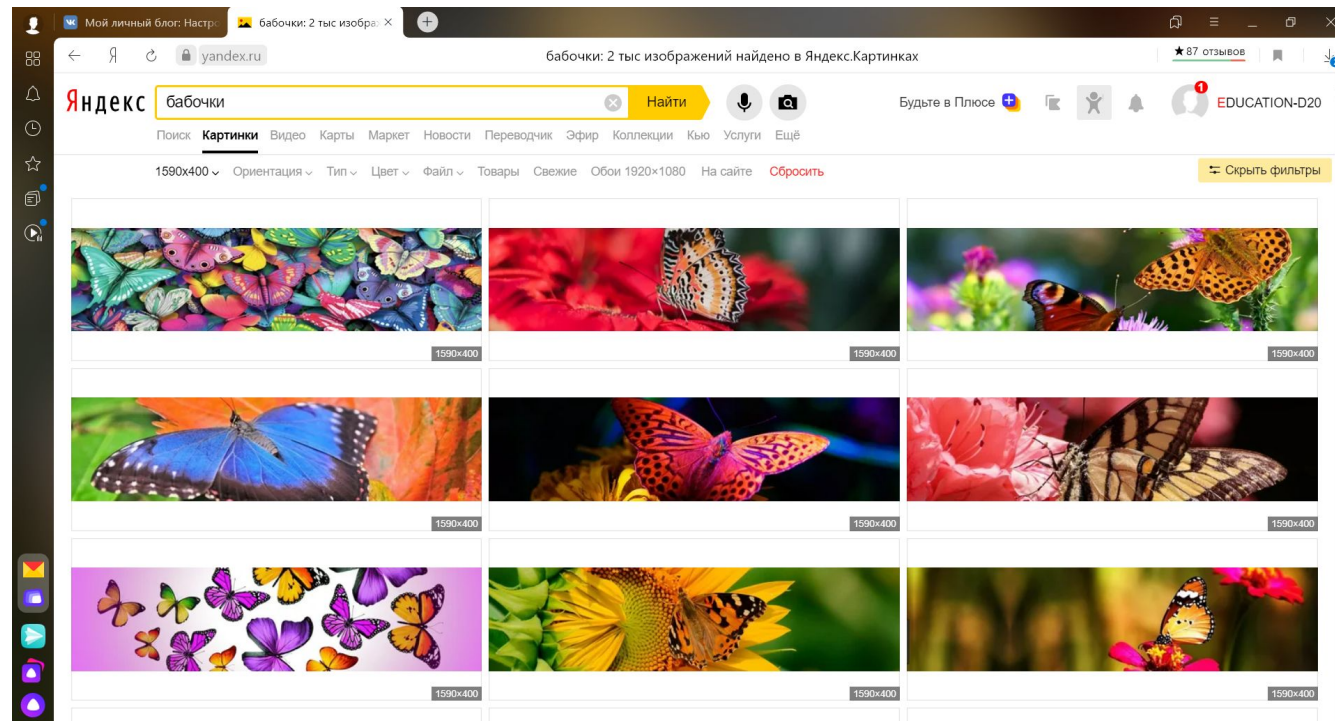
Мой личный блог: Настро
бабочки: 2 тыс изобра
yandex.ru
бабочки: 2 тыс изображений найдено в Яндекс.Картинках
★87 отзывов

Яндекс
бабочки
Найти
Будьте в Плюсе
1
EDUCATION-D20

Поиск Картинки Видео Карты Маркет Новости Переводчик Эфир Коллекции Кью Услуги Ещё

1590×400 Ориентация Тип Цвет Файл Товары Свежие Обои 1920×1080 На сайте Сбросить
Скрыть фильтры

1590×400
1590×400
1590×400
1590×400
1590×400
1590×400
1590×400
1590×400
1590×400